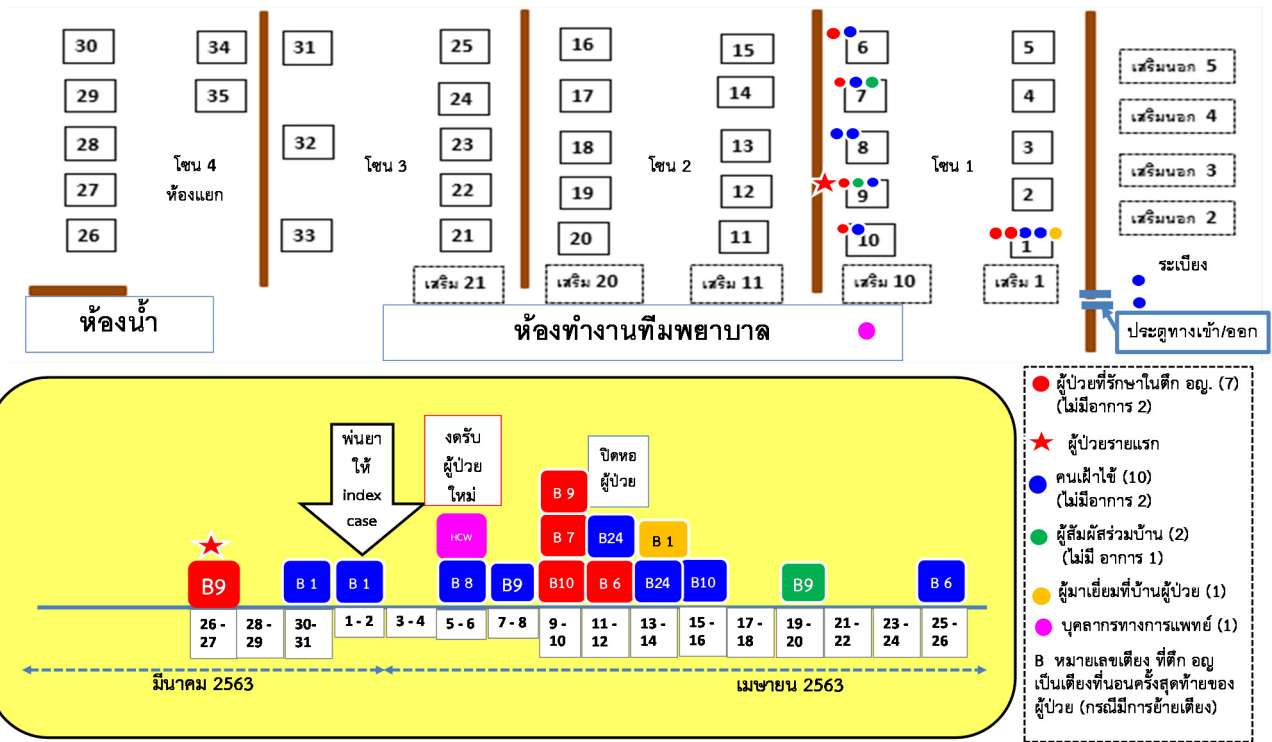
30 34 31 25 16 15 6 5
29 35 24 17 14 7 4 เสริมนอก 5
28 32 23 18 13 8 3 เสริมนอก 4
27 22 19 12 9 2 เสริมนอก 3
26 33 21 20 11 10 1 เสริมนอก 2

โซน 4
ห้องแยก

โซน 3

โซน 2

โซน 1

เสริม 21 เสริม 20 เสริม 11 เสริม 10 เสริม 1

ระเบียง

ห้องน้ำ

ห้องทำงานทีมพยาบาล

ประตูทางเข้า/ออก

พ่นยา ให้ index case

งดรับ ผู้ป่วย ใหม่

ปิดหอ ผู้ป่วย

B9 B 1 B 1 HCW B 8 B9 B 9 B 7 B10 B24 B 6 B24 B 1 B10 B9 B 6

| 26 - 27 | 28 - 29 | 30- 31 | 1 - 2 | 3 - 4 | 5 - 6 | 7 - 8 | 9 - 10 | 11 - 12 | 13 - 14 | 15 - 16 | 17 - 18 | 19 - 20 | 21 - 22 | 23 - 24 | 25 - 26 |
|---|---|---|---|---|---|---|---|---|---|---|---|---|---|---|---|

มีนาคม 2563

เมษายน 2563

ผู้ป่วยที่รักษาในตึก อญ. (7) (ไม่มีอาการ 2)

ผู้ป่วยรายแรก

คนเฝ้าไข้ (10) (ไม่มีอาการ 2)

ผู้สัมผัสร่วมบ้าน (2) (ไม่มี อาการ 1)

ผู้มาเยี่ยมที่บ้านผู้ป่วย (1)

บุคลากรทางการแพทย์ (1)

B หมายเลขเตียง ที่ตึก อญ เป็นเตียงที่นอนครั้งสุดท้ายของผู้ป่วย (กรณีมีการย้ายเตียง)